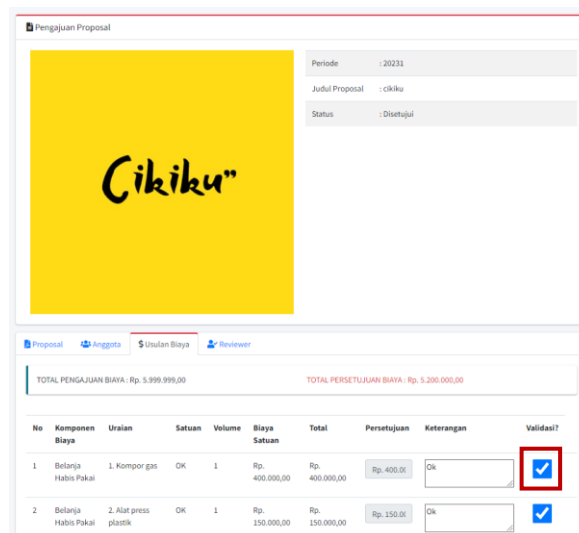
Pengajuan Proposal

Cikiku"

| Periode | : 20231 |
|---|---|
| Judul Proposal | : cikiku |
| Status | : Disetujui |

Proposal Anggota $ Usulan Biaya Reviewer

TOTAL PENGAJUAN BIAYA : Rp. 5.999.999,00

TOTAL PERSETUJUAN BIAYA : Rp. 5.200.000,00

| No | Komponen Biaya | Uraian | Satuan | Volume | Biaya Satuan | Total | Persetujuan | Keterangan | Validasi? |
|---|---|---|---|---|---|---|---|---|---|
| 1 | Belanja Habis Pakai | 1. Kompor gas | OK | 1 | Rp. 400.000,00 | Rp. 400.000,00 | Rp. 400.0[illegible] | Ok | |
| 2 | Belanja Habis Pakai | 2. Alat press plastik | OK | 1 | Rp. 150.000,00 | Rp. 150.000,00 | Rp. 150.0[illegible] | Ok | |